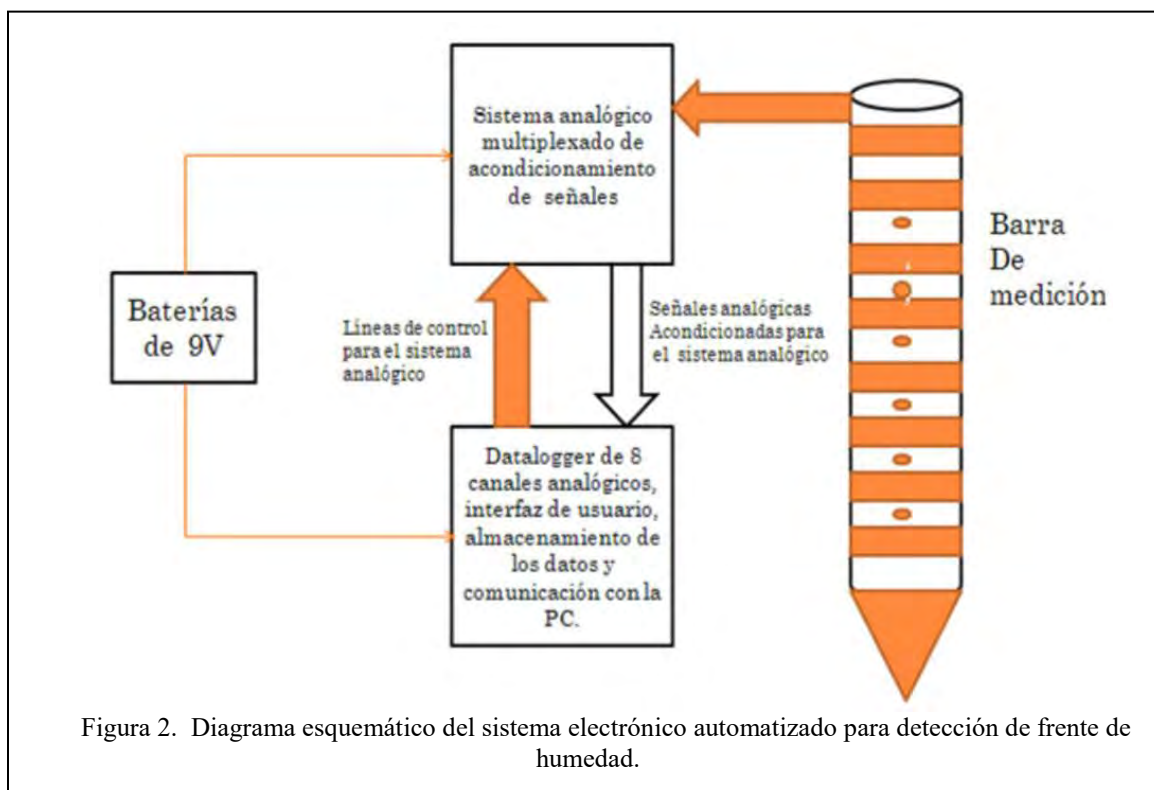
Sistema analógico multiplexado de acondicionamiento de señales

Barra De medición

Baterías de 9V

Líneas de control para el sistema analógico

Señales analógicas Acondicionadas para el sistema analógico

Datalogger de 8 canales analógicos, interfaz de usuario, almacenamiento de los datos y comunicación con la PC.

Figura 2. Diagrama esquemático del sistema electrónico automatizado para detección de frente de humedad.